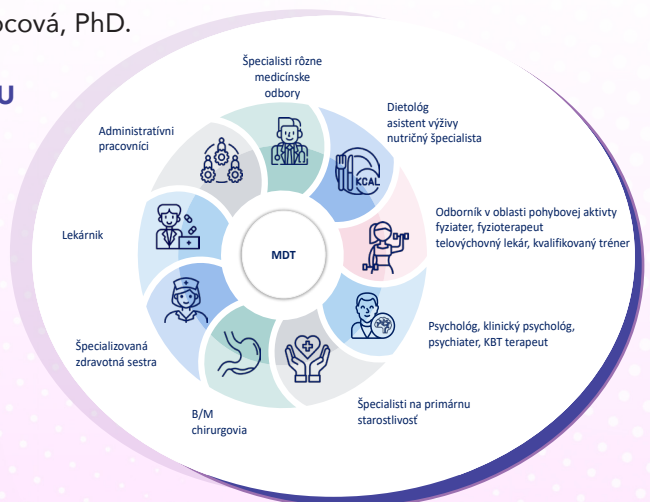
cová, PhD.

U

Špecialisti rôzne medicínske odbory

Dietológ
asistent výživy
nutričný špecialista

KCAL

Odborník v oblasti pohybovej aktivity
fyziater, fyzioterapeut
telovýchovný lekár, kvalifikovaný tréner

Psychológ, klinický psychológ,
psychiater, KBT terapeut

Špecialisti na primárnu starostlivosť

B/M
chirurgovia

Špecializovaná zdravotná sestra

Lekárnik

Administratívni pracovníci

MDT